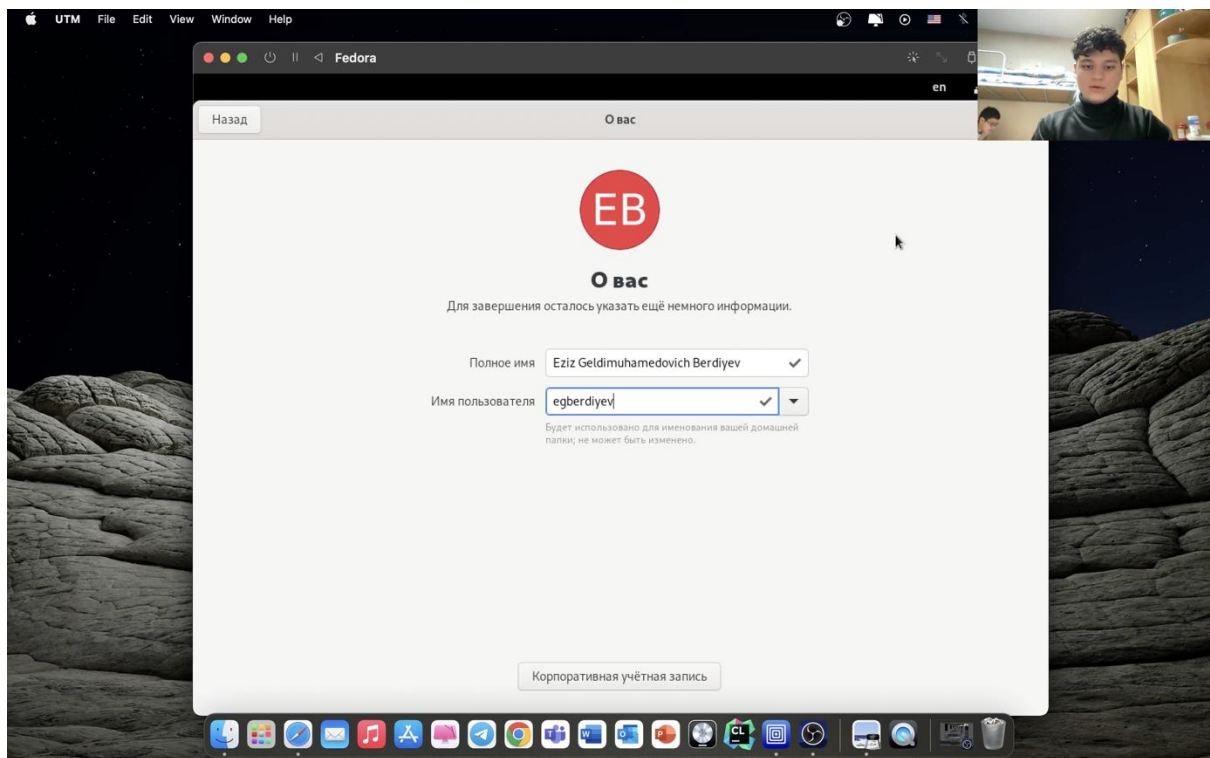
UTM File Edit View Window Help

Fedora

en

Назад

О вас

EB

О вас

Для завершения осталось указать ещё немного информации.

Полное имя Eziz Geldimuhamedovich Berdiyev

Имя пользователя egberdiyev

Будет использовано для именования вашей домашней папки; не может быть изменено.

Корпоративная учётная запись